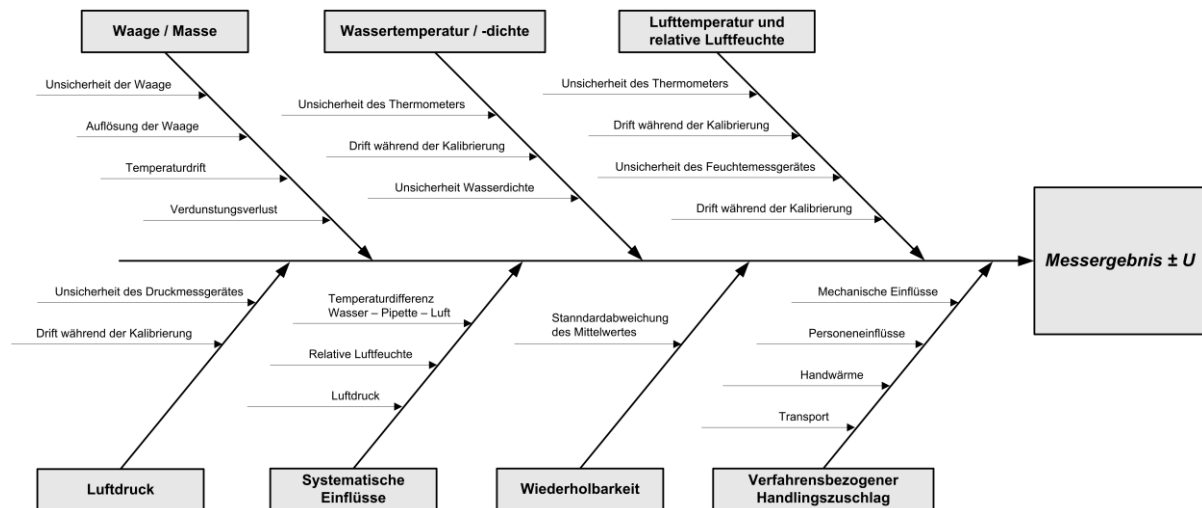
Waage / Masse

Unsicherheit der Waage

Auflösung der Waage

Temperaturdrift

Verdunstungsverlust

Wassertemperatur / -dichte

Unsicherheit des Thermometers

Drift während der Kalibrierung

Unsicherheit Wasserdichte

Lufttemperatur und relative Luftfeuchte

Unsicherheit des Thermometers

Drift während der Kalibrierung

Unsicherheit des Feuchtemessgerätes

Drift während der Kalibrierung

Messergebnis ± U

Unsicherheit des Druckmessgerätes

Drift während der Kalibrierung

Luftdruck

Temperaturdifferenz Wasser – Pipette – Luft

Relative Luftfeuchte

Luftdruck

Systematische Einflüsse

Standardabweichung des Mittelwertes

Wiederholbarkeit

Mechanische Einflüsse

Personeneinflüsse

Handwärme

Transport

Verfahrensbezogener Handlingszuschlag